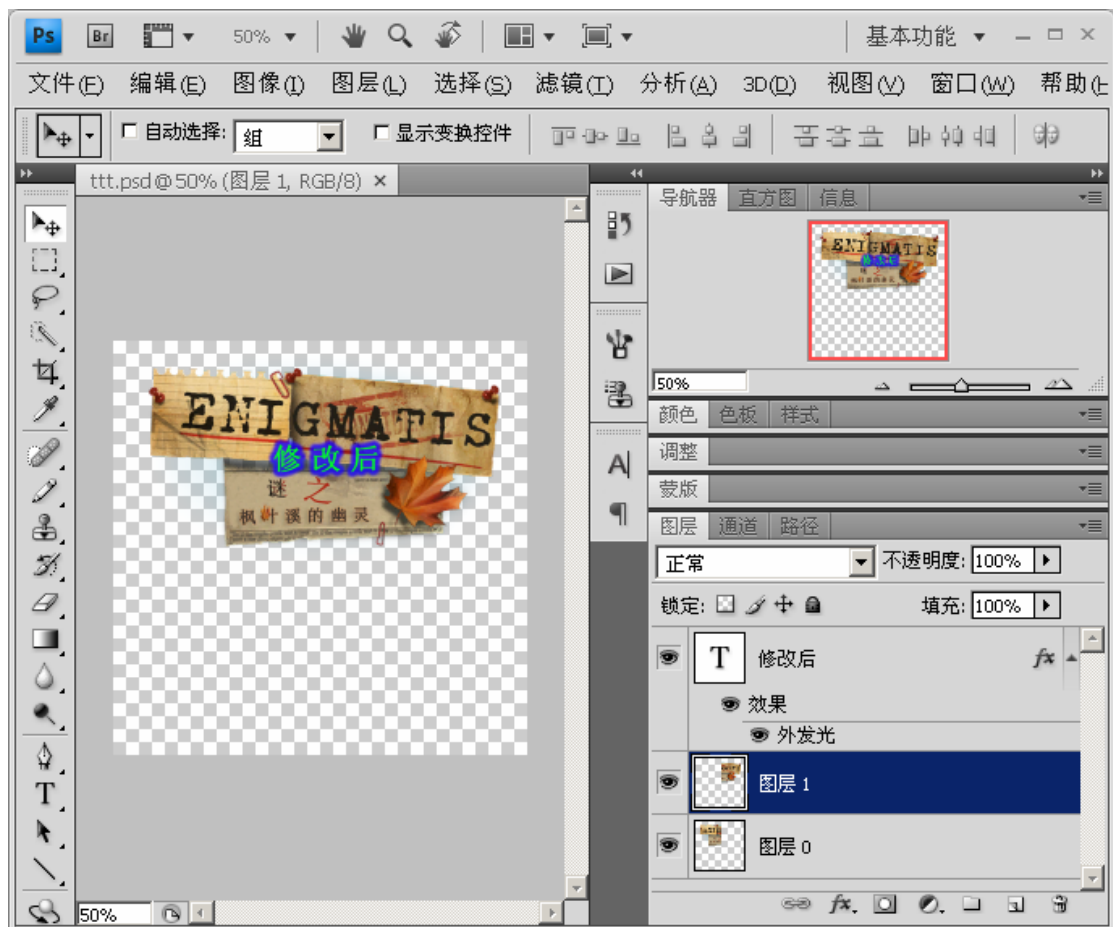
Ps Br 50% 基本功能

文件(F) 编辑(E) 图像(I) 图层(L) 选择(S) 滤镜(T) 分析(A) 3D(D) 视图(V) 窗口(W) 帮助(H)

自动选择: 组 显示变换控件

ttt.psd @ 50% (图层 1, RGB/8) ×

ENIGMATIS
修改后
谜之
枫叶溪的幽灵

50%

导航器 直方图 信息

50%

颜色 色板 样式

调整

蒙版

图层 通道 路径

正常 不透明度: 100%

锁定: 填充: 100%

修改后 fx

效果

外发光

图层 1

图层 0